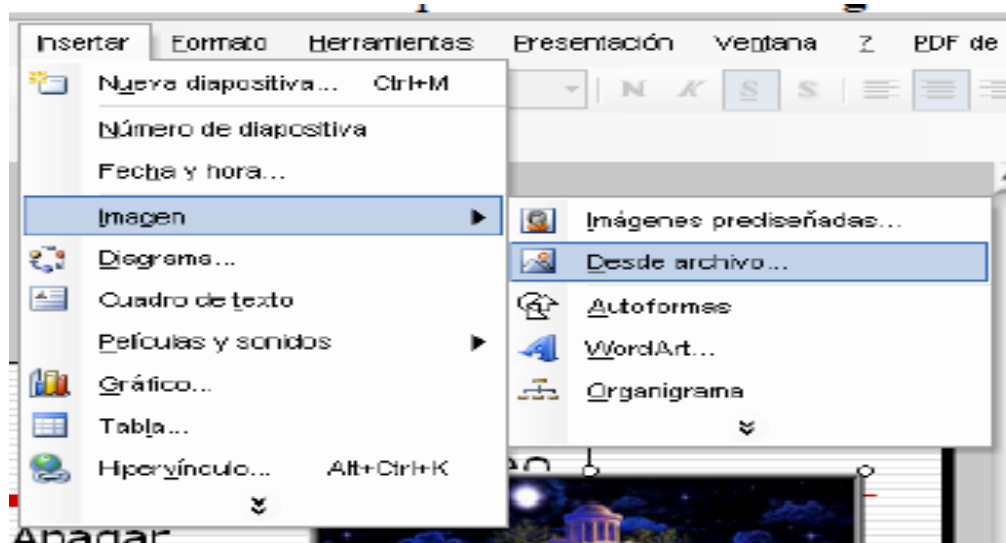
Insertar Formato Herramientas Presentación Ventana ? PDF de

N K S S

Nueva diapositiva... Ctrl+M
Número de diapositiva
Fecha y hora...
Imagen
Diagrama...
Cuadro de texto
Películas y sonidos
Gráfico...
Tabla...
Hipervínculo... Alt+Ctrl+K

Imágenes prediseñadas...
Desde archivo...
Autoformas
WordArt...
Organigrama

Apagar